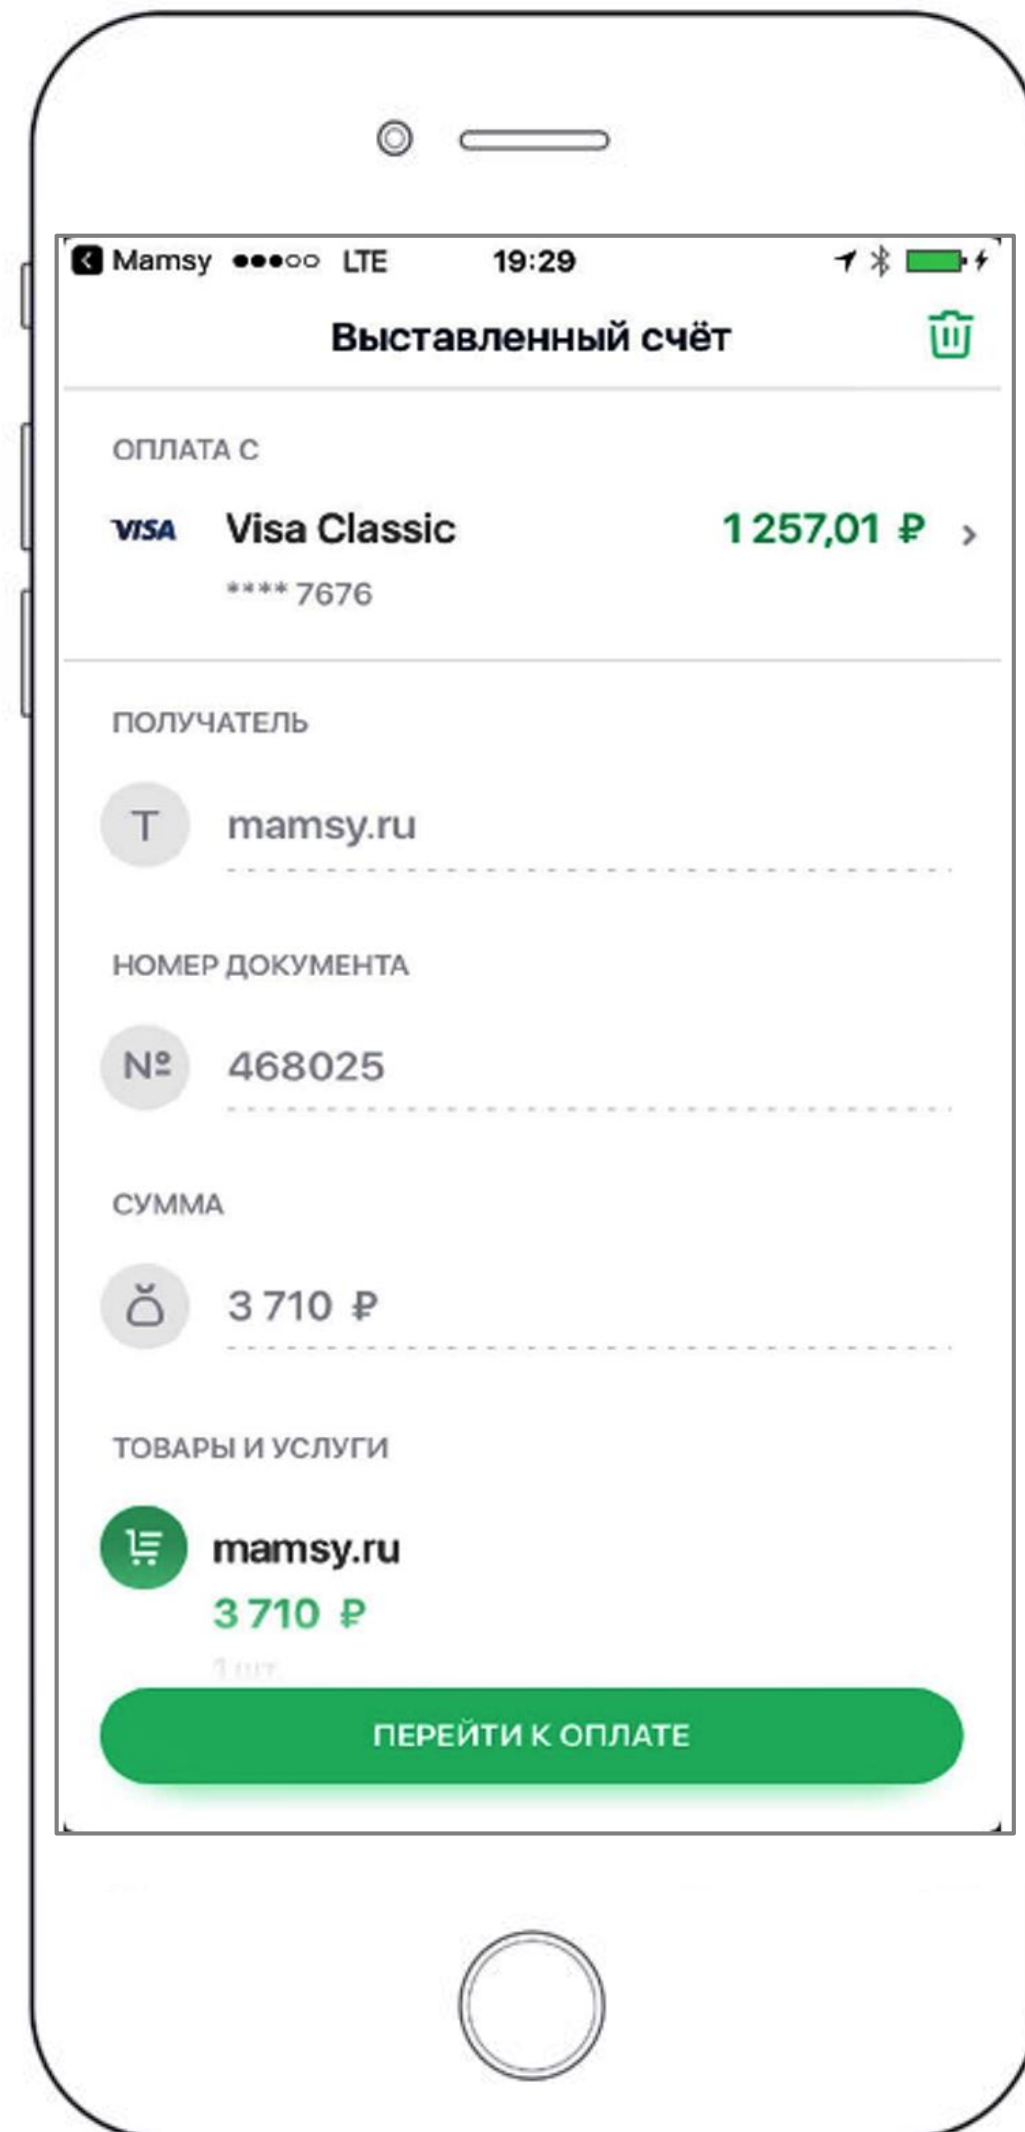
Mamsy LTE 19:29

Выставленный счёт

ОПЛАТА С

VISA Visa Classic 1 257,01 ₽ ›
**** 7676

ПОЛУЧАТЕЛЬ

T mamsy.ru

НОМЕР ДОКУМЕНТА

№ 468025

СУММА

3 710 ₽

ТОВАРЫ И УСЛУГИ

mamsy.ru
3 710 ₽
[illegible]

ПЕРЕЙТИ К ОПЛАТЕ